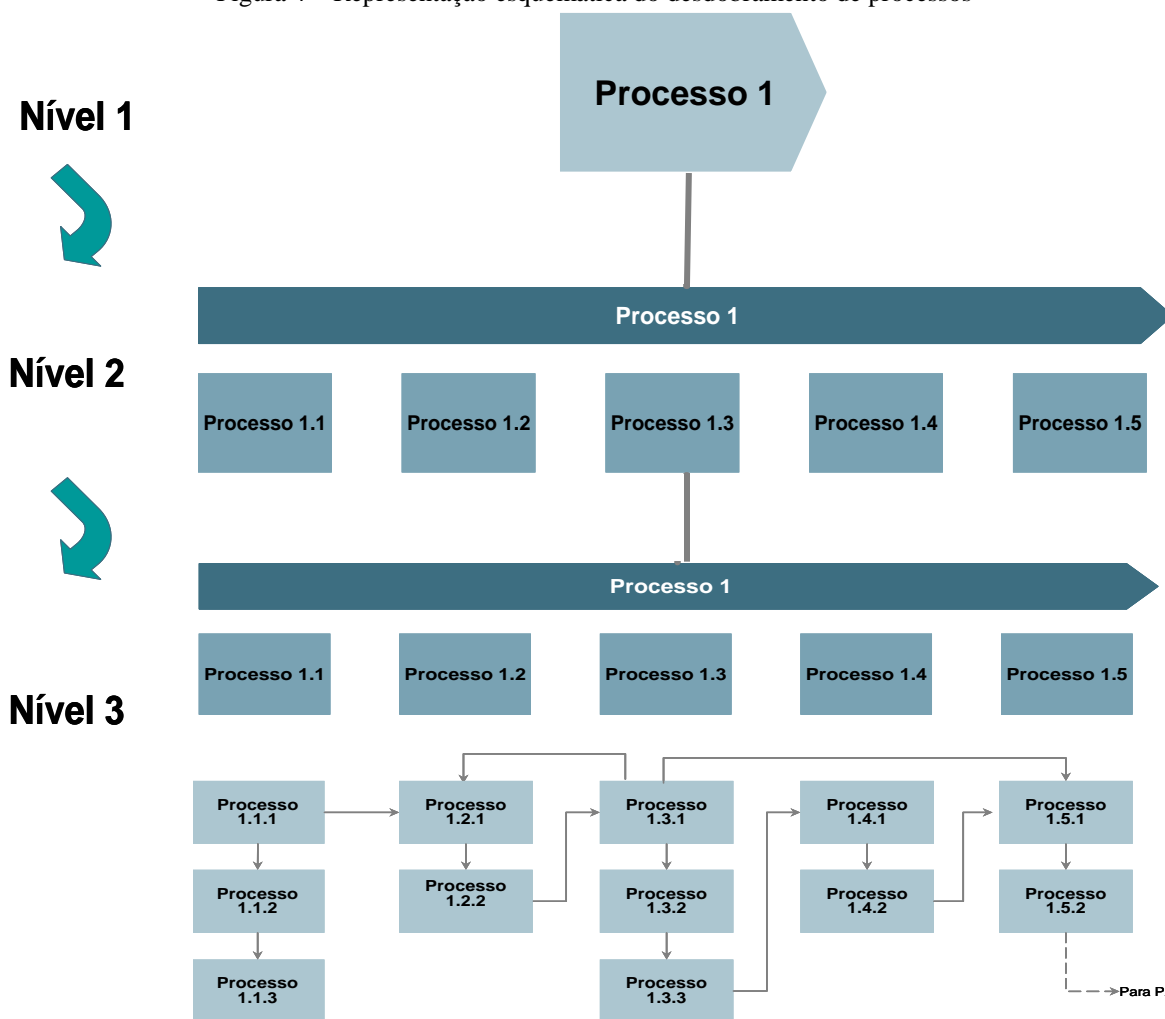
Figura 4 – Representação esquemática do desdobramento de processos

Nível 1

Processo 1

Processo 1

Nível 2

Processo 1.1

Processo 1.2

Processo 1.3

Processo 1.4

Processo 1.5

Processo 1

Nível 3

Processo 1.1

Processo 1.2

Processo 1.3

Processo 1.4

Processo 1.5

Processo 1.1.1

Processo 1.1.2

Processo 1.1.3

Processo 1.2.1

Processo 1.2.2

Processo 1.3.1

Processo 1.3.2

Processo 1.3.3

Processo 1.4.1

Processo 1.4.2

Processo 1.5.1

Processo 1.5.2

Para P